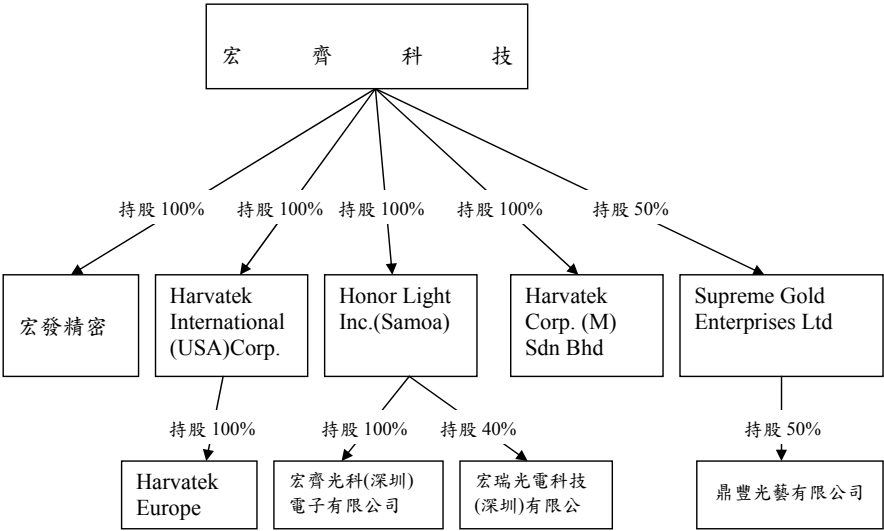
宏 齊 科 技

持股 100%
持股 100%
持股 100%
持股 100%
持股 50%

宏發精密

Harvatek International (USA)Corp.

Honor Light Inc.(Samoa)

Harvatek Corp. (M) Sdn Bhd

Supreme Gold Enterprises Ltd

持股 100%
持股 100%
持股 40%
持股 50%

Harvatek Europe

宏齊光科(深圳)電子有限公司

宏瑞光電科技(深圳)有限公

鼎豐光藝有限公司